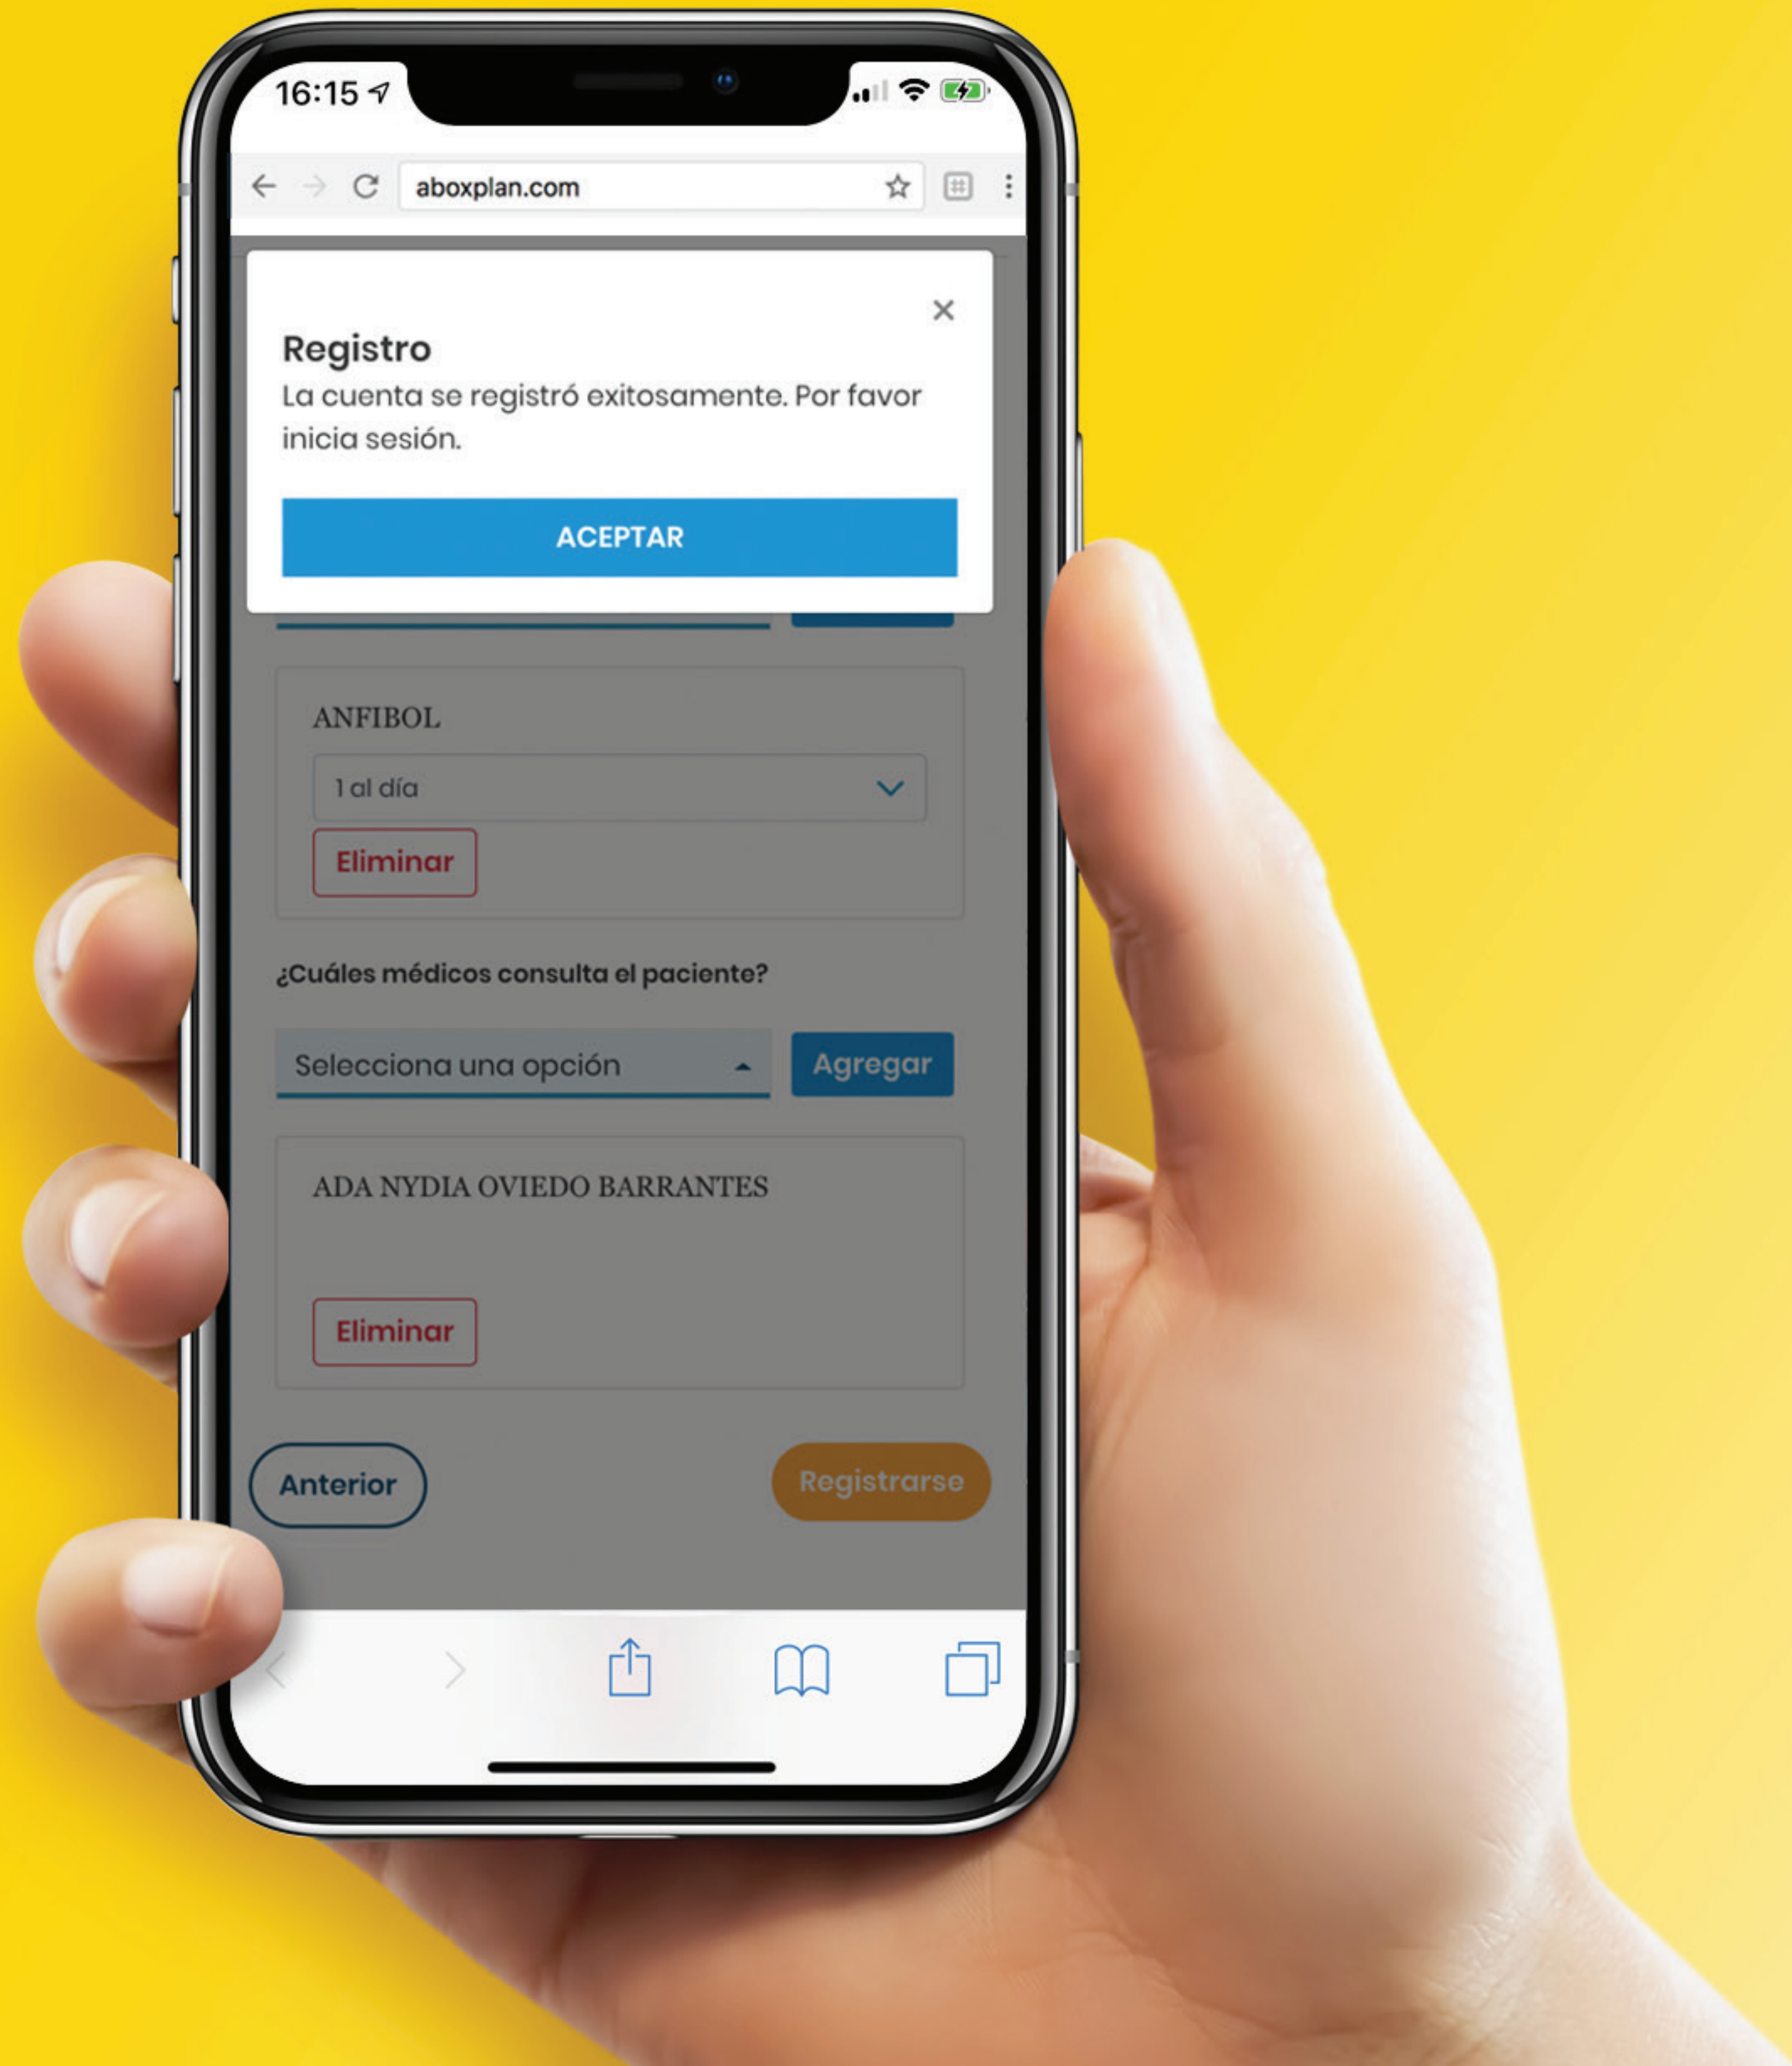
16:15

aboxplan.com

×

Registro

La cuenta se registró exitosamente. Por favor inicia sesión.

ACEPTAR

ANFIBOL

1 al día

Eliminar

¿Cuáles médicos consulta el paciente?

Selecciona una opción

Agregar

ADA NYDIA OVIEDO BARRANTES

Eliminar

Anterior

Registrarse